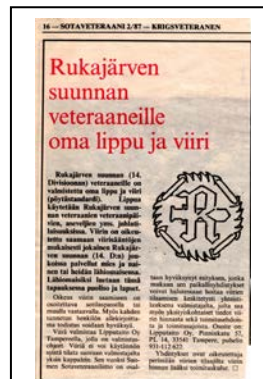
16 — SOTAVETERAANI 2/87 — KRIGSVETERANEN

Rukajärven suunnan veteraaneille oma lippu ja viiri

Rukajärven suunnan (14. Divisioonan) veteraaneille on valmistettu oma lippu ja viiri (pöytästandardi). Lippua käyttävät Rukajärven suunnan veteraanien veteraaniperinneyhdistys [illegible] ja viiriä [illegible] Viirin on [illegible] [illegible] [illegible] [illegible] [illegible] veteraanien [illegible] (14. Div) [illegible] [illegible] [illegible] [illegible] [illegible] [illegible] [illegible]

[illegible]

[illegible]

Yhdistykset ovat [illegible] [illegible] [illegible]